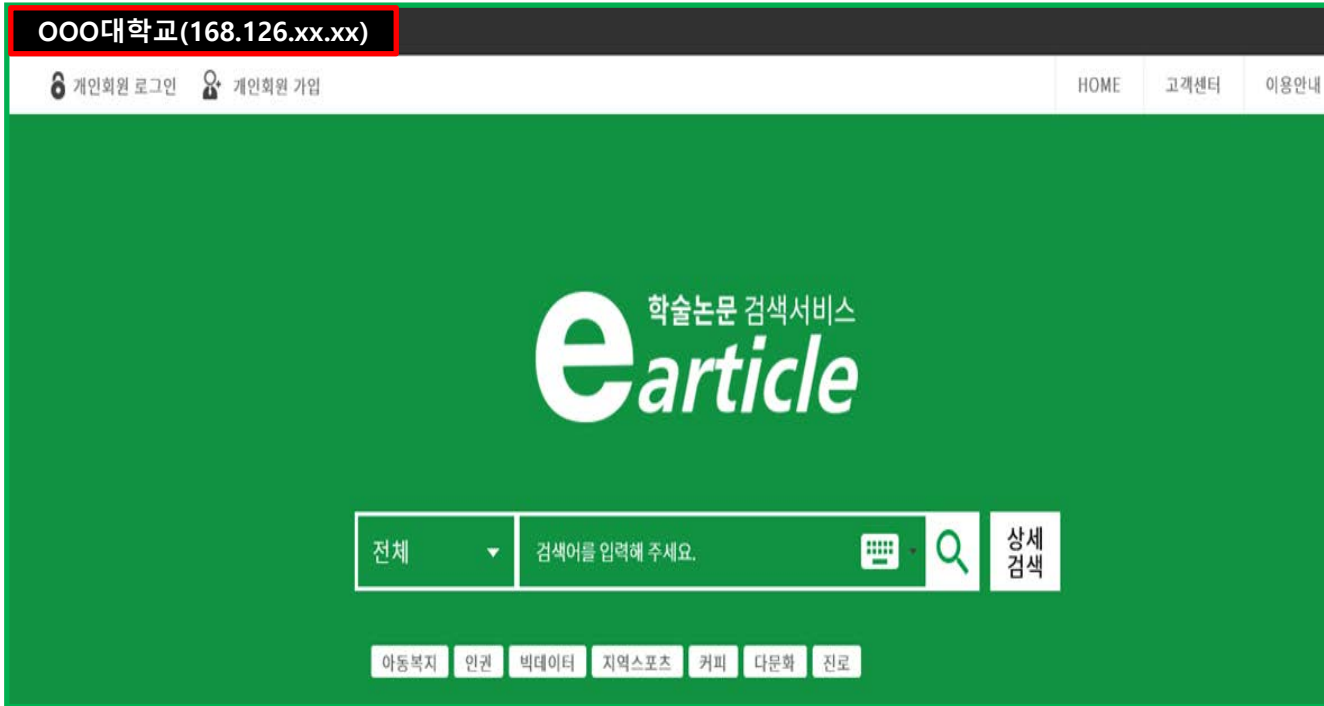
OOO대학교(168.126.xx.xx)

개인회원 로그인 개인회원 가입

HOME 고객센터 이용안내

학술논문 검색서비스

earticle

전체

검색어를 입력해 주세요.

상세 검색

아동복지 인권 빅데이터 지역스포츠 커피 다문화 진로